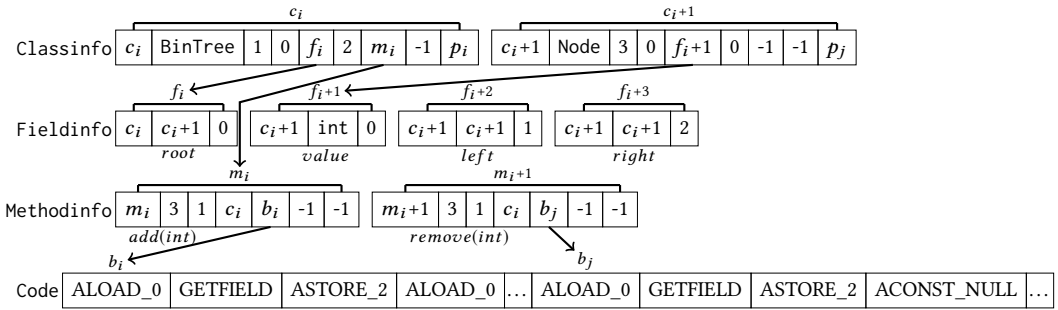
$c_i$

$c_{i+1}$

Classinfo

| $c_i$ | BinTree | 1 | 0 | $f_i$ | 2 | $m_i$ | -1 | $p_i$ |
|---|---|---|---|---|---|---|---|---|

| $c_i$+1 | Node | 3 | 0 | $f_i$+1 | 0 | -1 | -1 | $p_j$ |
|---|---|---|---|---|---|---|---|---|

$f_i$

$f_{i+1}$

$f_{i+2}$

$f_{i+3}$

Fieldinfo

| $c_i$ | $c_i$+1 | 0 |
|---|---|---|

$root$

| $c_i$+1 | int | 0 |
|---|---|---|

$value$

| $c_i$+1 | $c_i$+1 | 1 |
|---|---|---|

$left$

| $c_i$+1 | $c_i$+1 | 2 |
|---|---|---|

$right$

$m_i$

$m_{i+1}$

Methodinfo

| $m_i$ | 3 | 1 | $c_i$ | $b_i$ | -1 | -1 |
|---|---|---|---|---|---|---|

$add(int)$

| $m_i$+1 | 3 | 1 | $c_i$ | $b_j$ | -1 | -1 |
|---|---|---|---|---|---|---|

$remove(int)$

$b_i$

$b_j$

Code

| ALOAD_0 | GETFIELD | ASTORE_2 | ALOAD_0 | … | ALOAD_0 | GETFIELD | ASTORE_2 | ACONST_NULL | … |
|---|---|---|---|---|---|---|---|---|---|